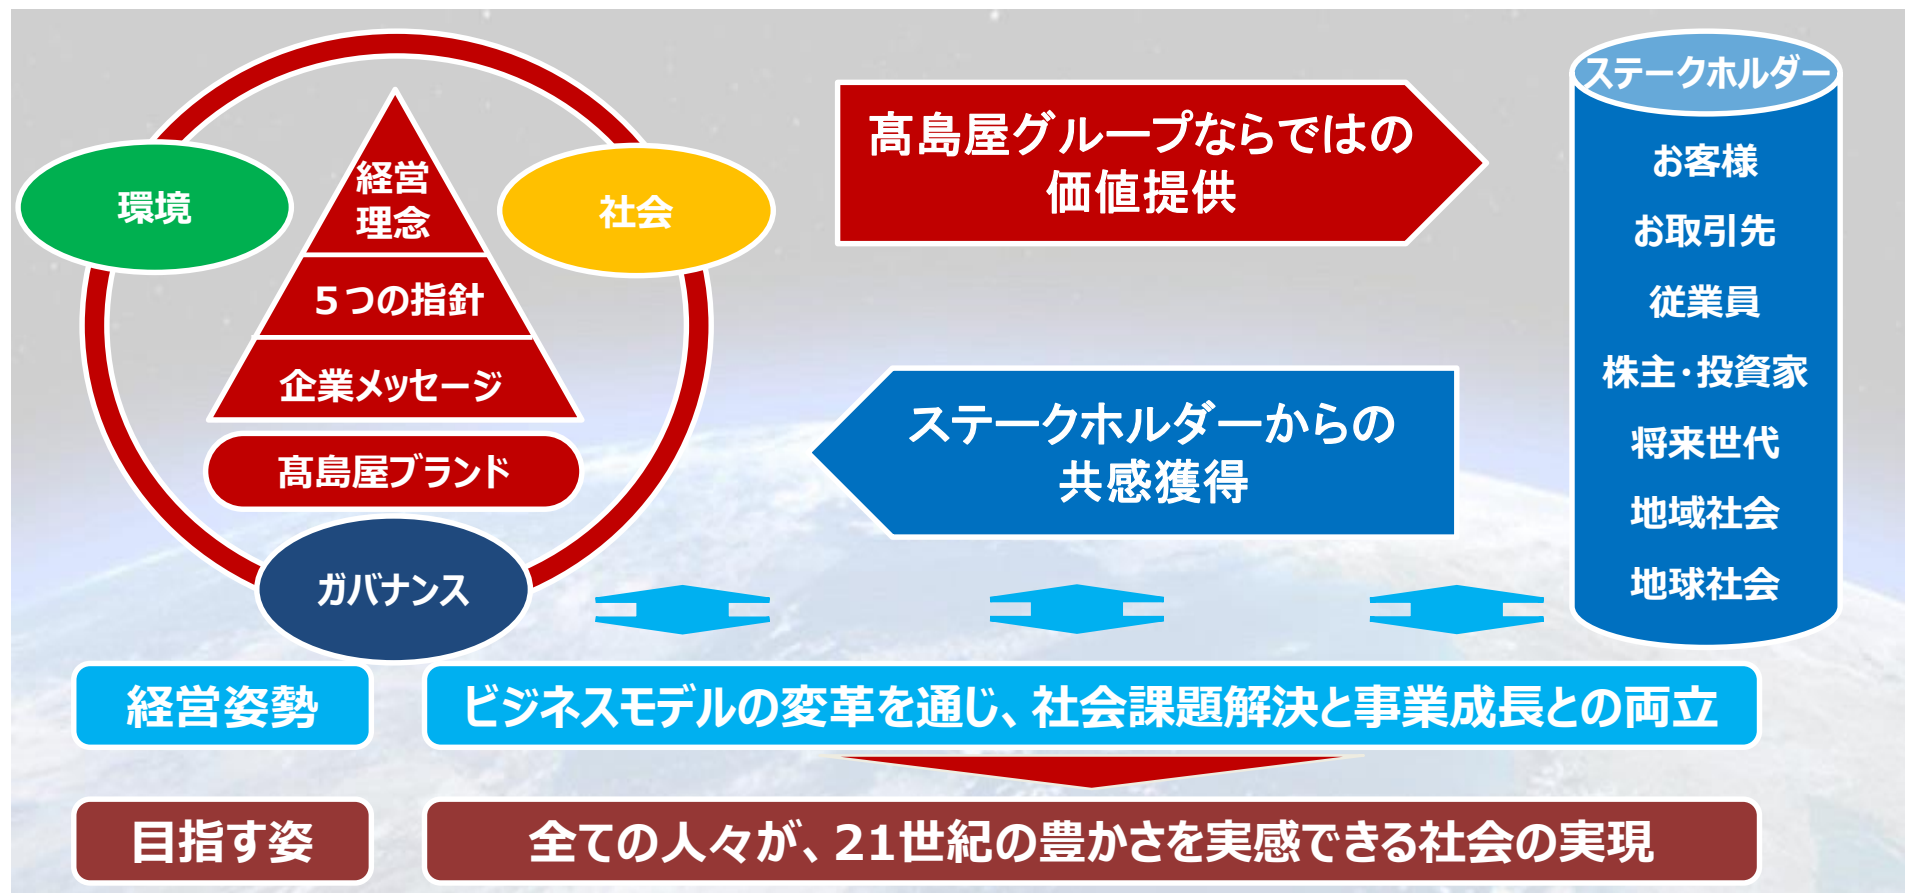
環境

経営理念

社会

5つの指針

企業メッセージ

髙島屋ブランド

ガバナンス

髙島屋グループならではの価値提供

ステークホルダーからの共感獲得

ステークホルダー

お客様

お取引先

従業員

株主・投資家

将来世代

地域社会

地球社会

経営姿勢

ビジネスモデルの変革を通じ、社会課題解決と事業成長との両立

目指す姿

全ての人々が、21世紀の豊かさを実感できる社会の実現